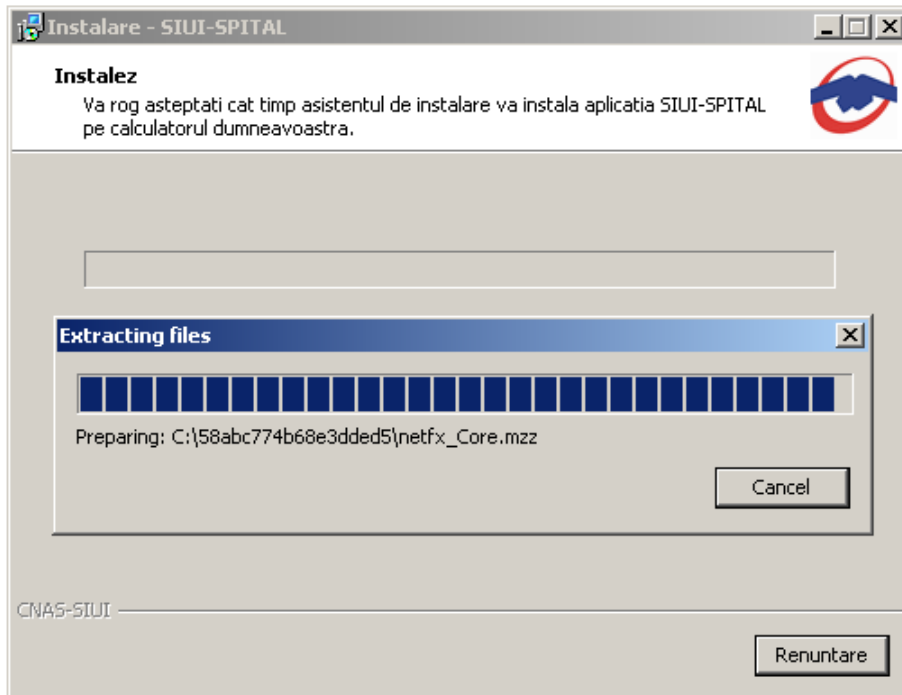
Instalare - SIUI-SPITAL

Instalez
Va rog asteptati cat timp asistentul de instalare va instala aplicatia SIUI-SPITAL pe calculatorul dumneavoastra.

Extracting files

Preparing: C:\58abc774b68e3dded5\netfx_Core.mzz

Cancel

CNAS-SIUI

Renuntare